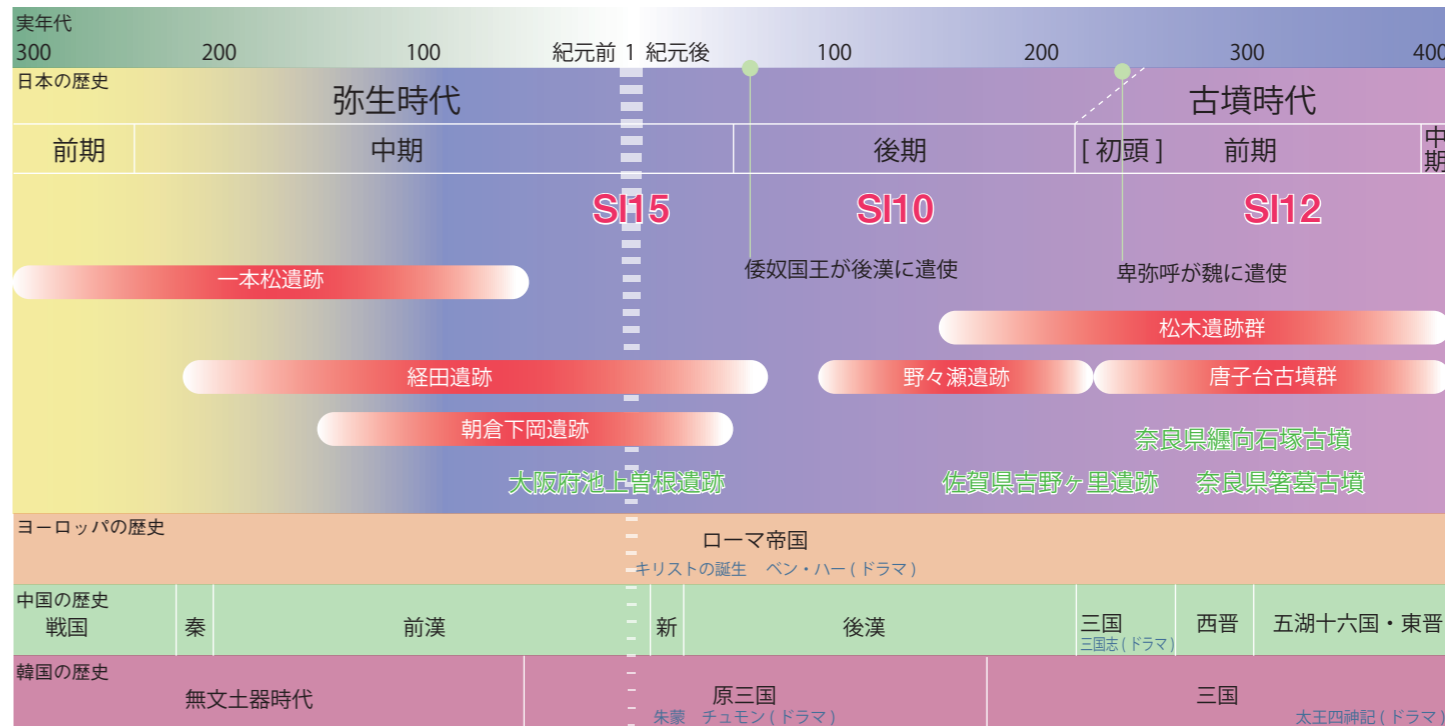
実年代
300 200 100 紀元前 1 紀元後 100 200 300 400

日本の歴史
弥生時代
古墳時代
前期
中期
後期
[ 初頭 ] 前期
中期
SI15
SI10
SI12
倭奴国王が後漢に遣使
卑弥呼が魏に遣使
一本松遺跡
松木遺跡群
経田遺跡
野々瀬遺跡
唐子台古墳群
朝倉下岡遺跡
奈良県纒向石塚古墳
大阪府池上曽根遺跡
佐賀県吉野ヶ里遺跡
奈良県箸墓古墳

ヨーロッパの歴史
ローマ帝国
キリストの誕生 ベン・ハー ( ドラマ )

中国の歴史
戦国
秦
前漢
新
後漢
三国
三国志 ( ドラマ )
西晋
五湖十六国・東晋

韓国の歴史
無文土器時代
原三国
朱蒙 チュモン ( ドラマ )
三国
太王四神記 ( ドラマ )